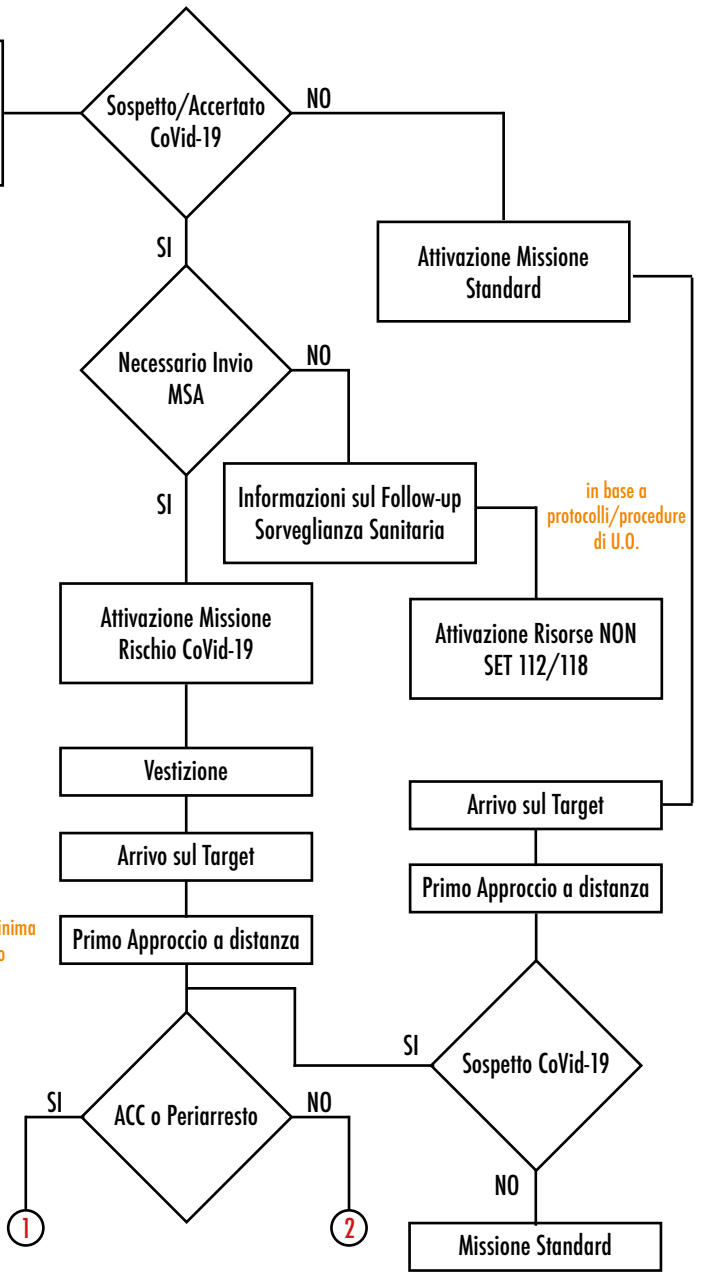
Sospetto/Accertato CoVid-19

NO

SI

Attivazione Missione Standard

Necessario Invio MSA

NO

SI

Informazioni sul Follow-up Sorveglianza Sanitaria

in base a protocolli/procedure di U.O.

Attivazione Risorse NON SET 112/118

Attivazione Missione Rischio CoVid-19

Vestizione

Arrivo sul Target

Arrivo sul Target

Primo Approccio a distanza

inima
o

Primo Approccio a distanza

SI

Sospetto CoVid-19

SI

ACC o Periarresto

NO

NO

1

2

Missione Standard